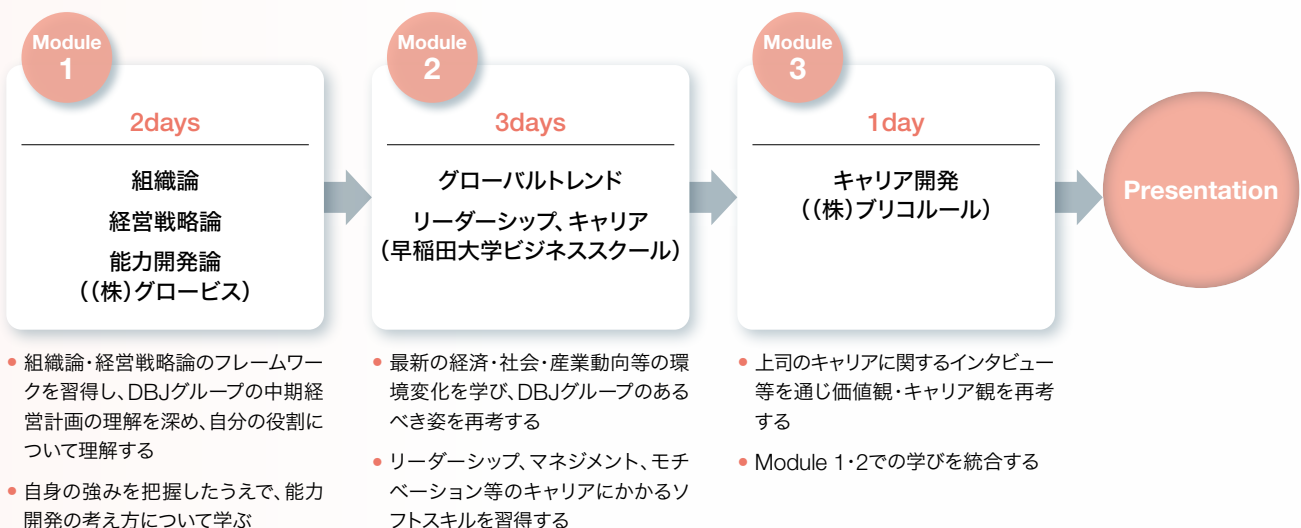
Module 1

2days

組織論
経営戦略論
能力開発論
((株)グロービス)

Module 2

3days

グローバルトレンド
リーダーシップ、キャリア
(早稲田大学ビジネススクール)

Module 3

1day

キャリア開発
((株)ブリコルール)

Presentation

• 組織論・経営戦略論のフレームワークを習得し、DBJグループの中期経営計画の理解を深め、自分の役割について理解する

• 自身の強みを把握したうえで、能力開発の考え方について学ぶ

• 最新の経済・社会・産業動向等の環境変化を学び、DBJグループのあるべき姿を再考する

• リーダーシップ、マネジメント、モチベーション等のキャリアにかかるソフトスキルを習得する

• 上司のキャリアに関するインタビュー等を通じ価値観・キャリア観を再考する

• Module 1・2での学びを統合する